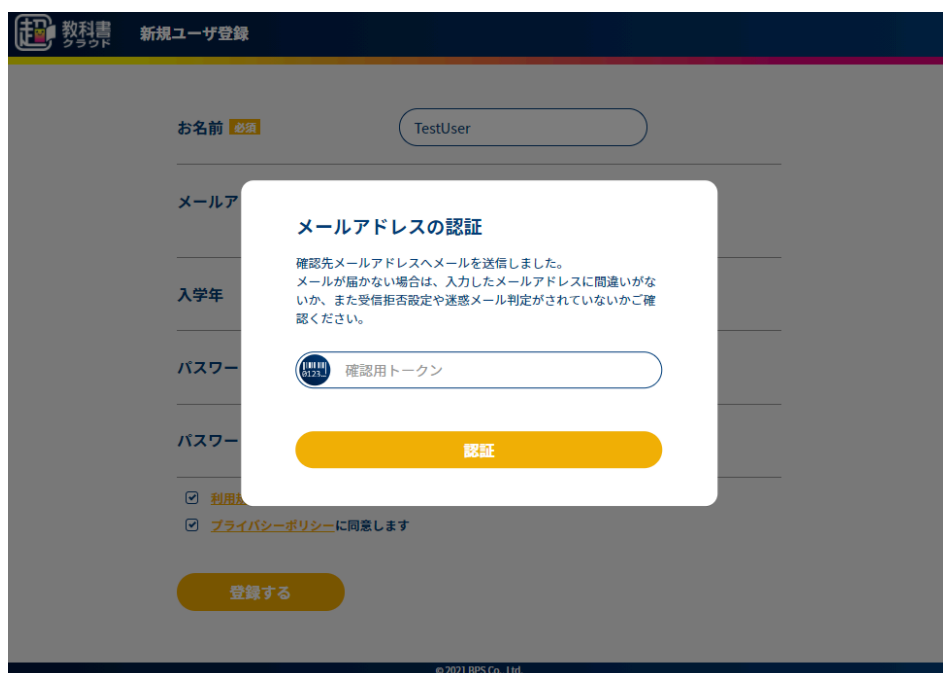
超 教科書 クラウド 新規ユーザ登録

お名前 必須 TestUser

メールア

入学年

パスワー

パスワー

利用

プライバシーポリシーに同意します

登録する

メールアドレスの認証

確認先メールアドレスへメールを送信しました。
メールが届かない場合は、入力したメールアドレスに間違いがないか、また受信拒否設定や迷惑メール判定がされていないかご確認ください。

確認用トークン

認証

© 2021 BPS Co., Ltd.